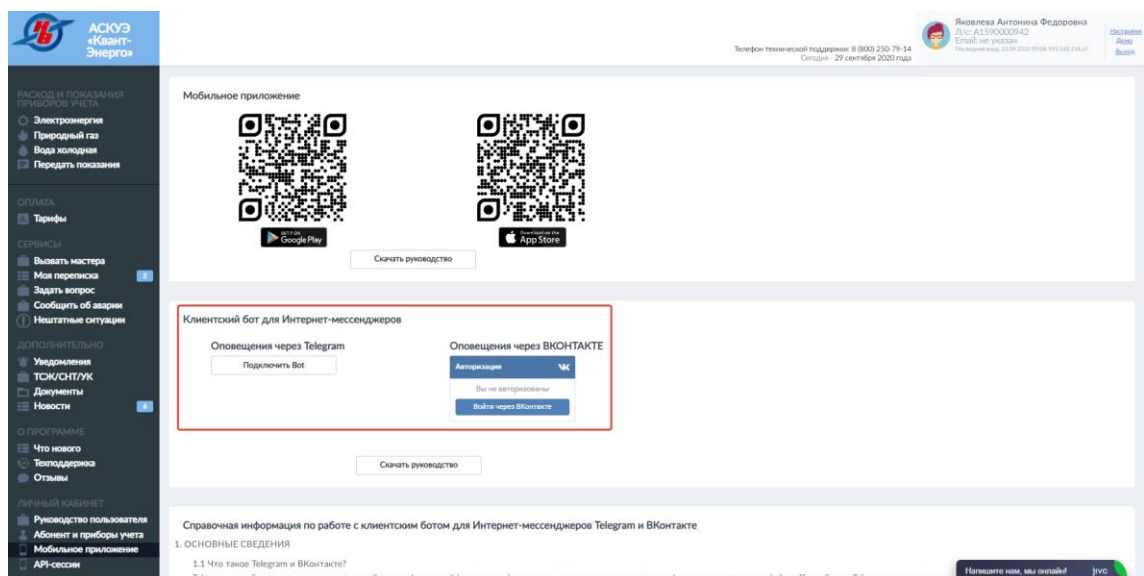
АСКУЭ «Квант-Энерго»

Телефон технической поддержки: 8 (800) 250-79-14
Сегодня - 29 сентября 2020 года

Яковлева Антонина Федоровна
Л/с: А1590000942
Email: не указан
Последний вход: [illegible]

Настройки
Демо
Выход

РАСХОД И ПОКАЗАНИЯ ПРИБОРОВ УЧЕТА
Электроэнергия
Природный газ
Вода холодная
Передать показания

ОПЛАТА
Тарифы

СЕРВИСЫ
Вызвать мастера
Моя переписка 2
Задать вопрос
Сообщить об аварии
Нештатные ситуации

ДОПОЛНИТЕЛЬНО
Уведомления
ТСЖ/СНТ/УК
Документы
Новости 6

О ПРОГРАММЕ
Что нового
Техподдержка
Отзывы

ЛИЧНЫЙ КАБИНЕТ
Руководство пользователя
Абонент и приборы учета
Мобильное приложение
API-сессии

Мобильное приложение

GET IT ON Google Play
Download on the App Store

Скачать руководство

Клиентский бот для Интернет-мессенджеров

Оповещения через Telegram
Подключить Bot

Оповещения через ВКОНТАКТЕ
Авторизация
Вы не авторизованы
Войти через ВКонтакте

Скачать руководство

Справочная информация по работе с клиентским ботом для Интернет-мессенджеров Telegram и ВКонтакте

1. ОСНОВНЫЕ СВЕДЕНИЯ

1.1 Что такое Telegram и ВКонтакте?

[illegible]

Напишите нам, мы онлайн! jivo